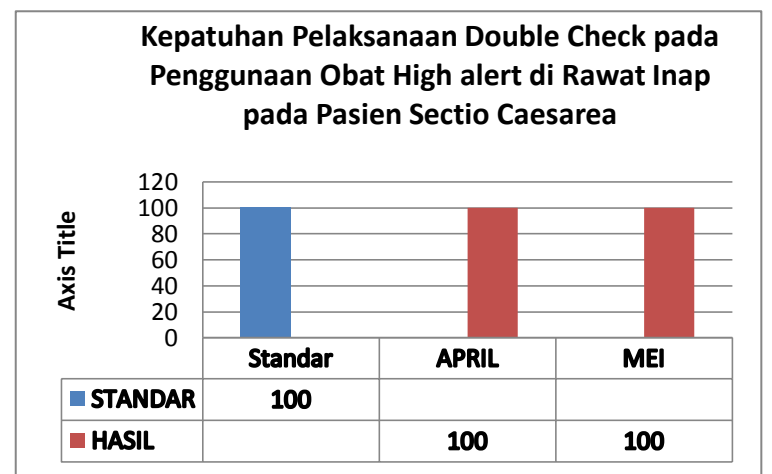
Kepatuhan Pelaksanaan Double Check pada Penggunaan Obat High alert di Rawat Inap pada Pasien Sectio Caesarea

Axis Title

120
100
80
60
40
20
0

| | Standar | APRIL | MEI |
|---|---|---|---|
| STANDAR | 100 | | |
| HASIL | | 100 | 100 |